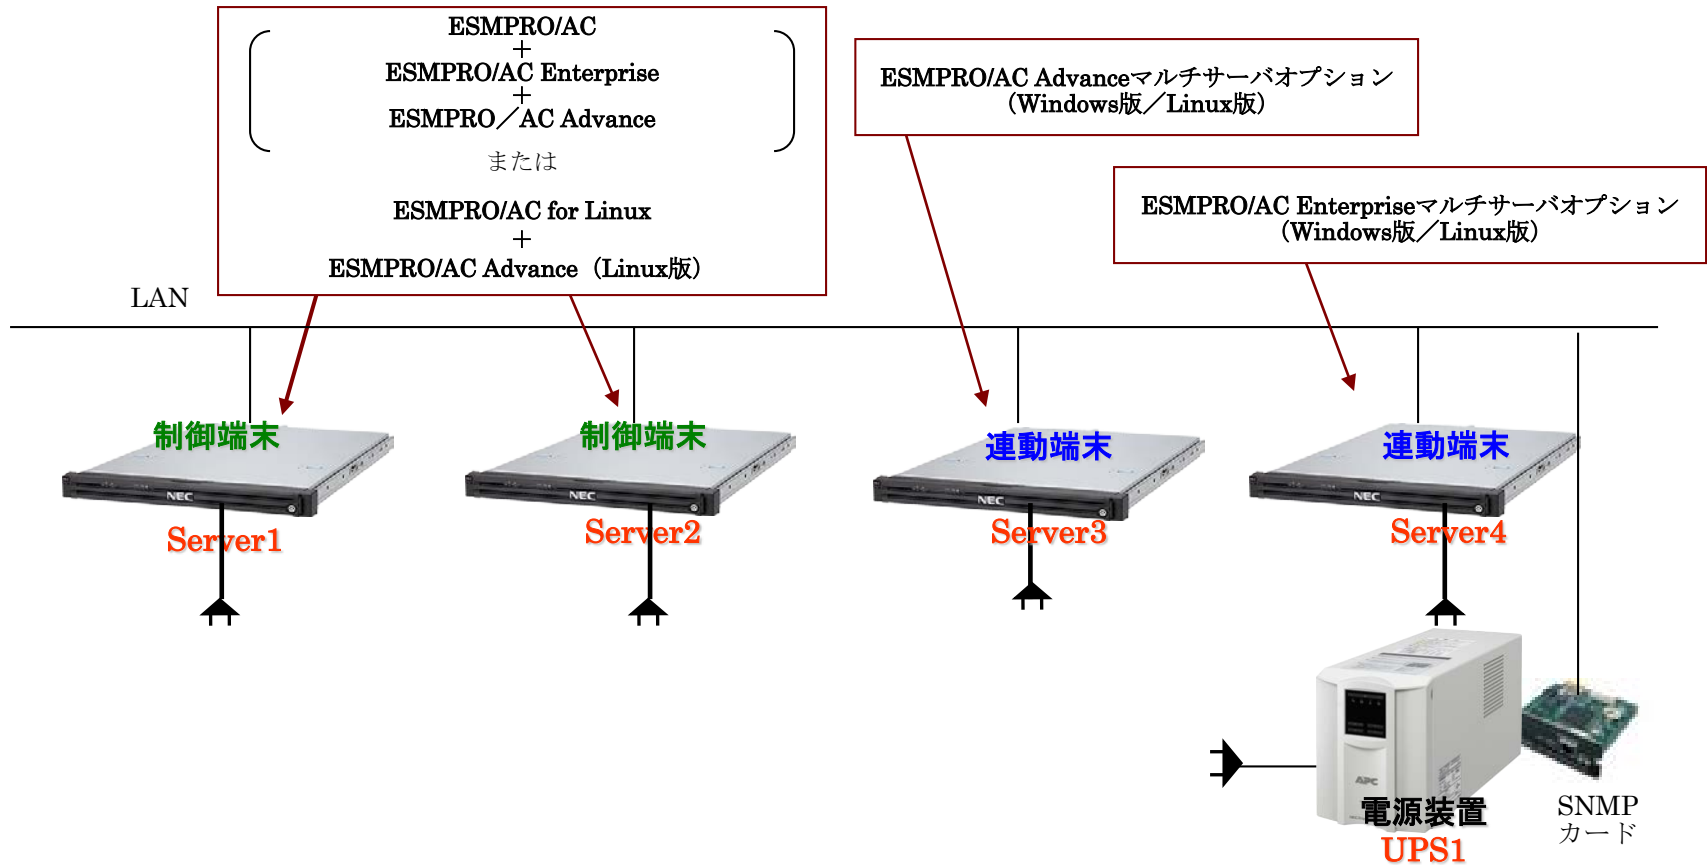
ESMPRO/AC
＋
ESMPRO/AC Enterprise
＋
ESMPRO／AC Advance
または
ESMPRO/AC for Linux
＋
ESMPRO/AC Advance（Linux版）

ESMPRO/AC Advanceマルチサーバオプション（Windows版／Linux版）

ESMPRO/AC Enterpriseマルチサーバオプション（Windows版／Linux版）

LAN

制御端末
NEC
Server1

制御端末
NEC
Server2

連動端末
NEC
Server3

連動端末
NEC
Server4

APC
電源装置
UPS1

SNMP
カード